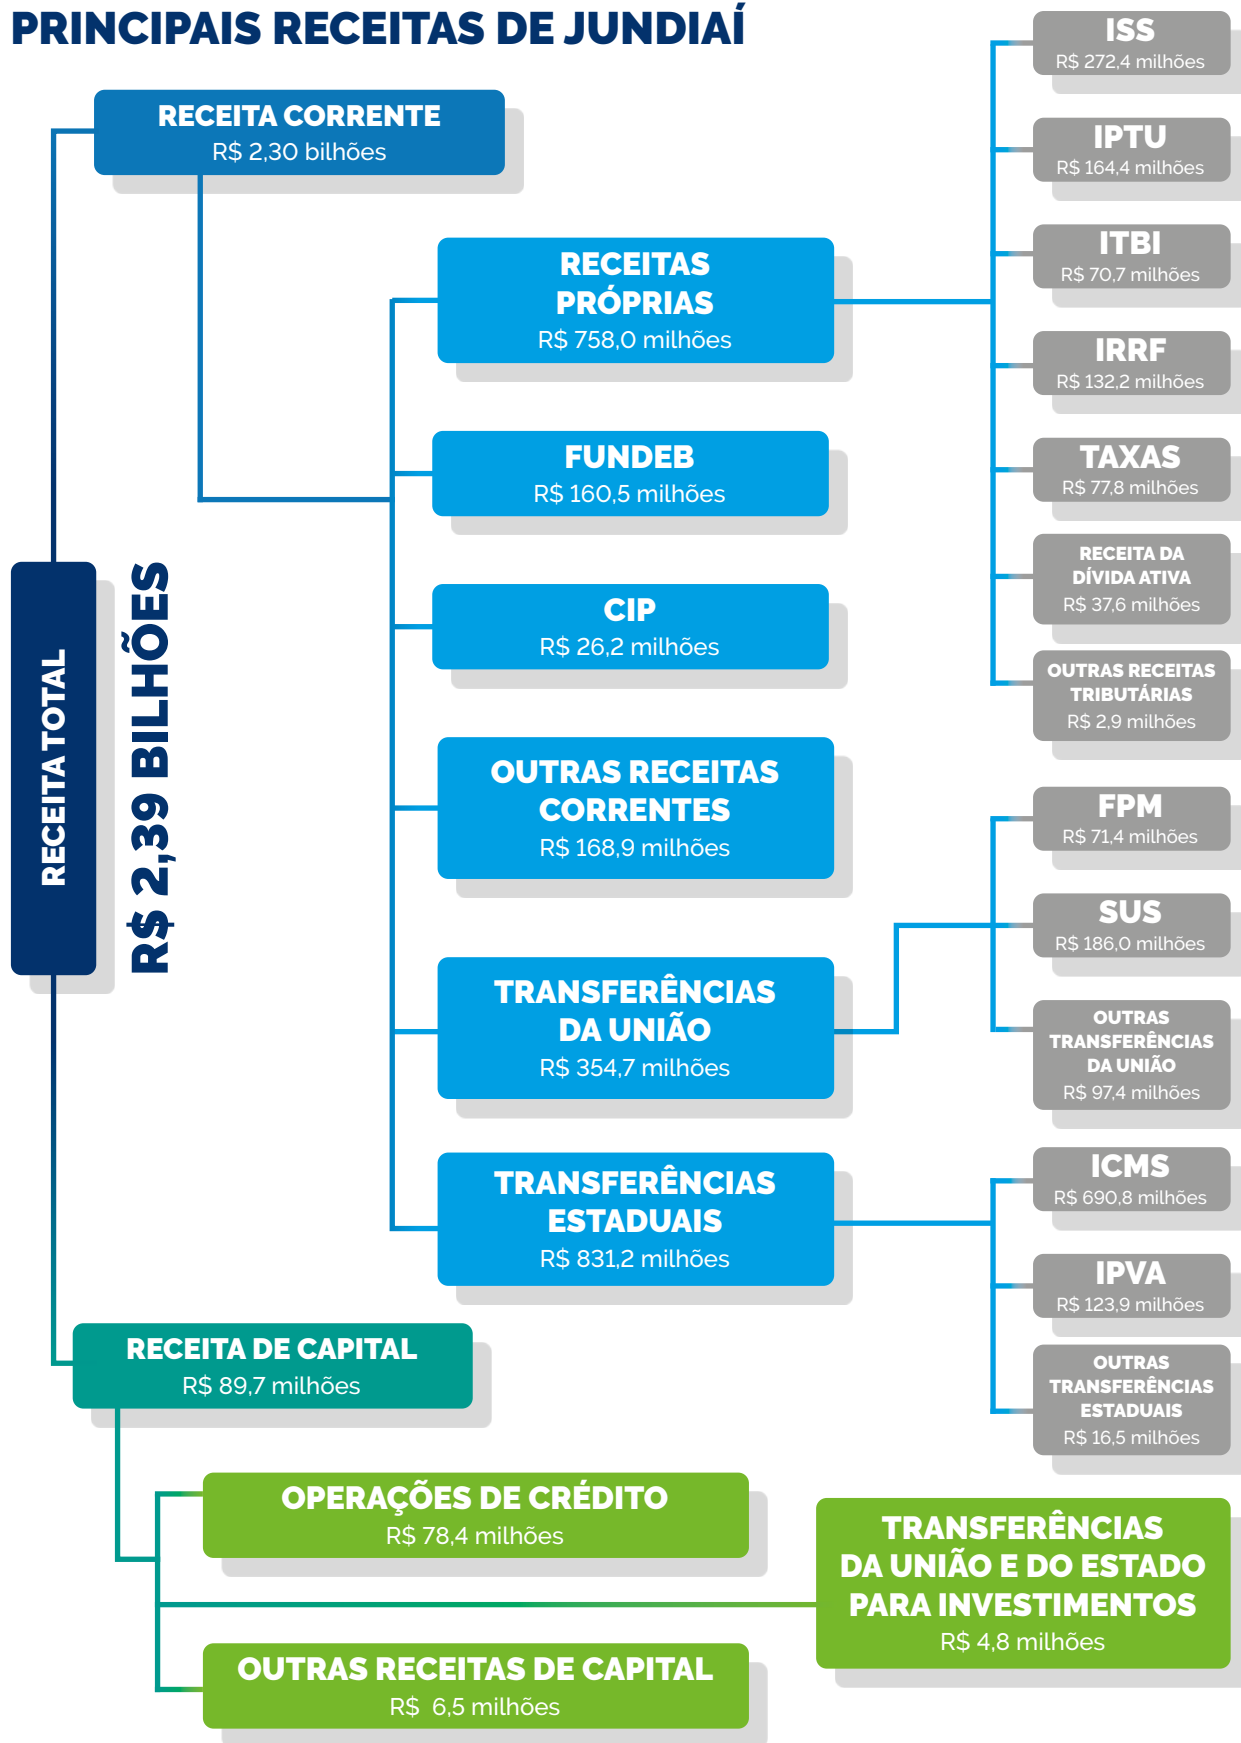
PRINCIPAIS RECEITAS DE JUNDIAÍ

RECEITA TOTAL
R$ 2,39 BILHÕES

RECEITA CORRENTE
R$ 2,30 bilhões

RECEITAS PRÓPRIAS
R$ 758,0 milhões

ISS
R$ 272,4 milhões

IPTU
R$ 164,4 milhões

ITBI
R$ 70,7 milhões

IRRF
R$ 132,2 milhões

TAXAS
R$ 77,8 milhões

RECEITA DA DÍVIDA ATIVA
R$ 37,6 milhões

OUTRAS RECEITAS TRIBUTÁRIAS
R$ 2,9 milhões

FUNDEB
R$ 160,5 milhões

CIP
R$ 26,2 milhões

OUTRAS RECEITAS CORRENTES
R$ 168,9 milhões

TRANSFERÊNCIAS DA UNIÃO
R$ 354,7 milhões

FPM
R$ 71,4 milhões

SUS
R$ 186,0 milhões

OUTRAS TRANSFERÊNCIAS DA UNIÃO
R$ 97,4 milhões

TRANSFERÊNCIAS ESTADUAIS
R$ 831,2 milhões

ICMS
R$ 690,8 milhões

IPVA
R$ 123,9 milhões

OUTRAS TRANSFERÊNCIAS ESTADUAIS
R$ 16,5 milhões

RECEITA DE CAPITAL
R$ 89,7 milhões

OPERAÇÕES DE CRÉDITO
R$ 78,4 milhões

TRANSFERÊNCIAS DA UNIÃO E DO ESTADO PARA INVESTIMENTOS
R$ 4,8 milhões

OUTRAS RECEITAS DE CAPITAL
R$ 6,5 milhões